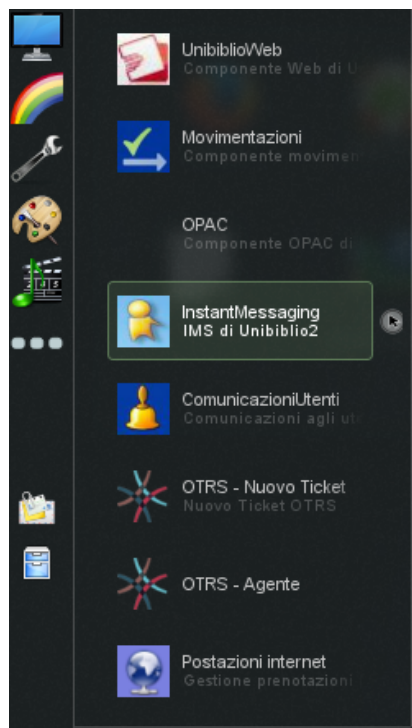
UnibiblioWeb
Componente Web di U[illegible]

Movimentazioni
Componente movimen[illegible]

OPAC
Componente OPAC di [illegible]

InstantMessaging
IMS di Unibiblio2

ComunicazioniUtenti
Comunicazioni agli ut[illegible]

OTRS - Nuovo Ticket
Nuovo Ticket OTRS

OTRS - Agente

Postazioni internet
Gestione prenotazioni